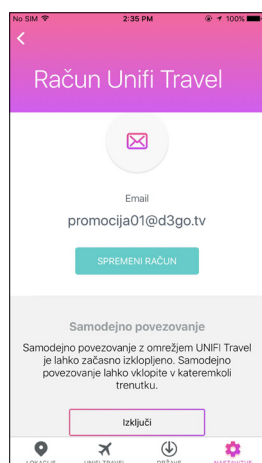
No SIM 2:35 PM 100%

<

Račun Unifi Travel

Email

promocija01@d3go.tv

SPREMENI RAČUN

Samodejno povezovanje

Samodejno povezovanje z omrežjem UNIFI Travel je lahko začasno izklopljeno. Samodejno povezovanje lahko vklopite v kateremkoli trenutku.

Izključi

LOKACIJE UNIFI TRAVEL DRŽAVE NASTAVITVE